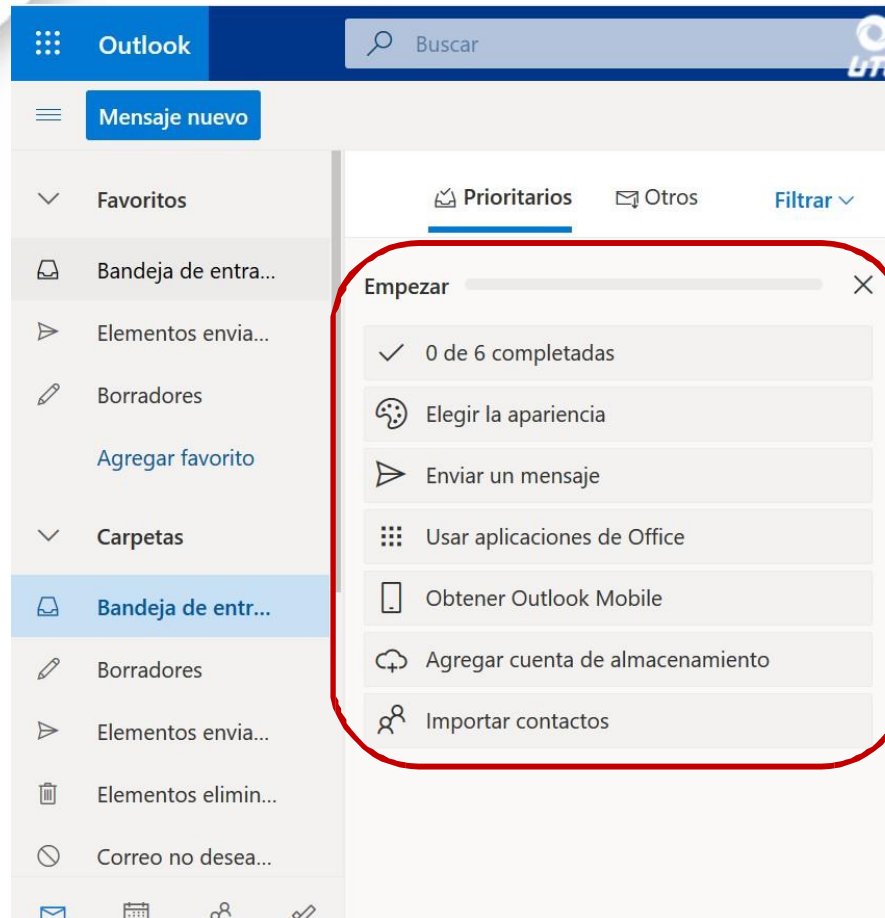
Outlook

Buscar

UT

Mensaje nuevo

Favoritos

Bandeja de entra...

Elementos envia...

Borradores

Agregar favorito

Carpetas

Bandeja de entr...

Borradores

Elementos envia...

Elementos elimin...

Correo no desea...

Prioritarios

Otros

Filtrar

Empezar

0 de 6 completadas

Elegir la apariencia

Enviar un mensaje

Usar aplicaciones de Office

Obtener Outlook Mobile

Agregar cuenta de almacenamiento

Importar contactos